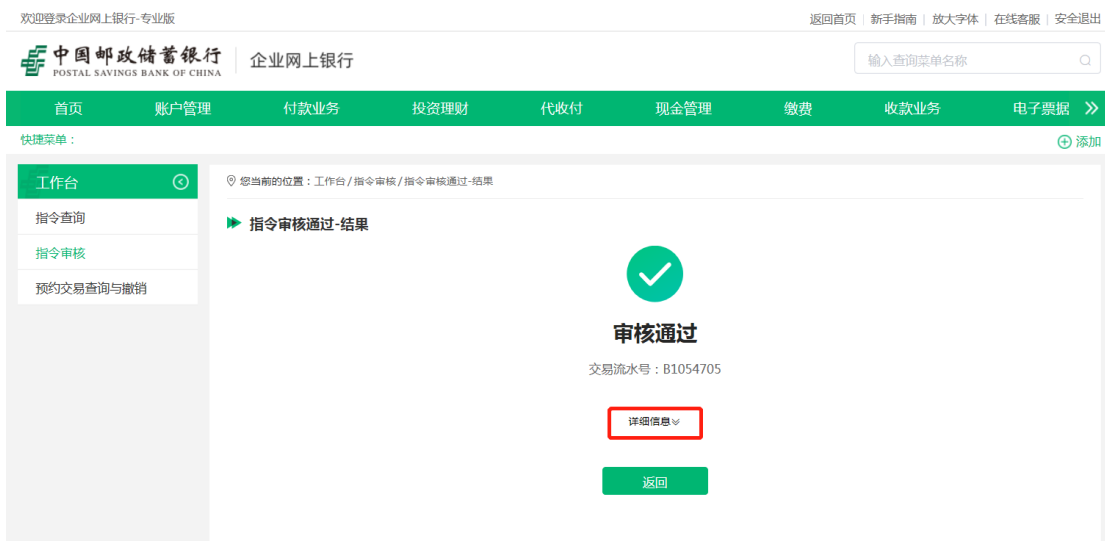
欢迎登录企业网上银行-专业版

返回首页 | 新手指南 | 放大字体 | 在线客服 | 安全退出

中国邮政储蓄银行
POSTAL SAVINGS BANK OF CHINA

企业网上银行

输入查询菜单名称

首页 账户管理 付款业务 投资理财 代收付 现金管理 缴费 收款业务 电子票据 »

快捷菜单：

添加

工作台

指令查询

指令审核

预约交易查询与撤销

您当前的位置：工作台 / 指令审核 / 指令审核通过-结果

指令审核通过-结果

审核通过

交易流水号：B1054705

详细信息

返回